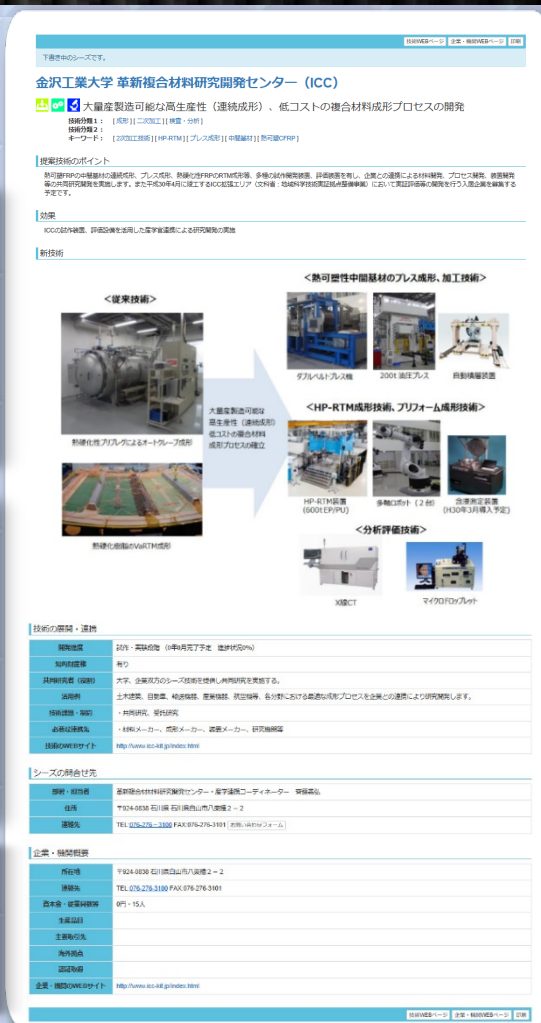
技術WEBページ　企業・機関WEBページ　印刷

下書き中のシーズです。

金沢工業大学 革新複合材料研究開発センター（ICC）

大量産製造可能な高生産性（連続成形）、低コストの複合材料成形プロセスの開発

技術分類１：［成形］［二次加工］［検査・分析］
技術分類２：
キーワード：［2次加工技術］［HP-RTM］［プレス成形］［中間基材］［熱可塑CFRP］

提案技術のポイント

熱可塑FRPの中間基材の連続成形、プレス成形、熱硬化性FRPのRTM成形等、多種の試作開発装置、評価装置を有し、企業との連携による材料開発、プロセス開発、装置開発等の共同研究開発を実施します。また平成30年4月に設定するICC拡張エリア（文科省：地域科学技術実証拠点整備事業）において実証評価等の開発を行う人材企業を募集する予定です。

効果

ICCの試作装置、評価設備を活用した産学官連携による研究開発の実施

新技術

＜従来技術＞

熱硬化性プリプレグによるオートクレーブ成形

熱硬化樹脂のVaRTM成形

大量産製造可能な高生産性（連続成形）低コストの複合材料成形プロセスの確立

＜熱可塑性中間基材のプレス成形、加工技術＞

ダブルベルトプレス機

200t 油圧プレス

自動積層装置

＜HP-RTM成形技術、プリフォーム成形技術＞

HP-RTM装置（600t EP/PU）

多軸ロボット（2台）

含浸測定装置（H30年3月導入予定）

＜分析評価技術＞

X線CT

マイクロドロップレット

技術の展開・連携

| | |
|---|---|
| 開発段階 | 試作・実験段階（0年0月完了予定　進捗状況0%） |
| 知的財産権 | 有り |
| 共同研究者（候補） | 大学、企業双方のシーズ技術を提供し共同研究を実施する。 |
| 活用例 | 土木建築、自動車、輸送機器、産業機器、航空機等、各分野における最適な成形プロセスを企業との連携により研究開発します。 |
| 技術提携・取引 | ・共同研究、受託研究 |
| 希望提携先 | ・材料メーカー、成形メーカー、装置メーカー、研究機関等 |
| 技術のWEBサイト | http://www.icc-kit.jp/index.html |

シーズの問合せ先

| | |
|---|---|
| 部署・担当者 | 革新複合材料研究開発センター・産学連携コーディネーター　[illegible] |
| 住所 | 〒924-0838 石川県白山市八束穂２－２ |
| 連絡先 | TEL:076-276-3100 FAX:076-276-3101 お問い合わせフォーム |

企業・機関概要

| | |
|---|---|
| 所在地 | 〒924-0838 石川県白山市八束穂２－２ |
| 連絡先 | TEL:076-276-3100 FAX:076-276-3101 |
| 資本金・従業員数 | 0円・15人 |
| 主要品目 | |
| 主要取引先 | |
| 海外拠点 | |
| 認証取得 | |
| 企業・機関のWEBサイト | http://www.icc-kit.jp/index.html |

技術WEBページ　企業・機関WEBページ　印刷